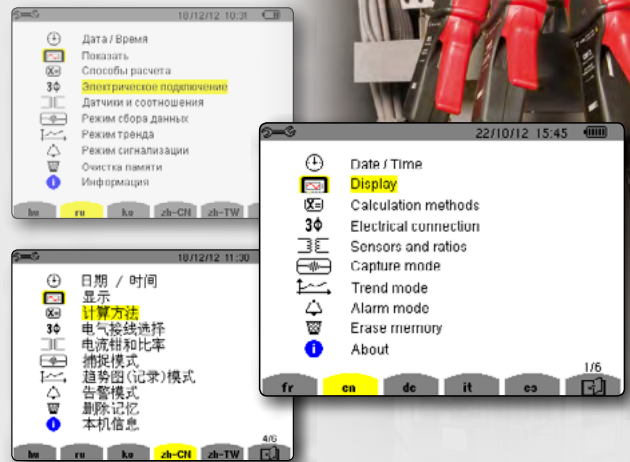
10/12/12 10:31

Дата / Время
Показать
Способы расчета
Электрическое подключение
Датчики и соотношения
Режим сбора данных
Режим тренда
Режим сигнализации
Очистка памяти
Информация

hu ru ko zh-CN zh-TW

10/12/12 11:30

日期 / 时间
显示
计算方法
电气接线选择
电流钳和比率
捕捉模式
趋势图(记录)模式
告警模式
删除记忆
本机信息

4/6

hu ru ko zh-CN zh-TW

22/10/12 15:45

Date / Time
Display
Calculation methods
3Φ Electrical connection
Sensors and ratios
Capture mode
Trend mode
Alarm mode
Erase memory
About

1/6

fr en de it es